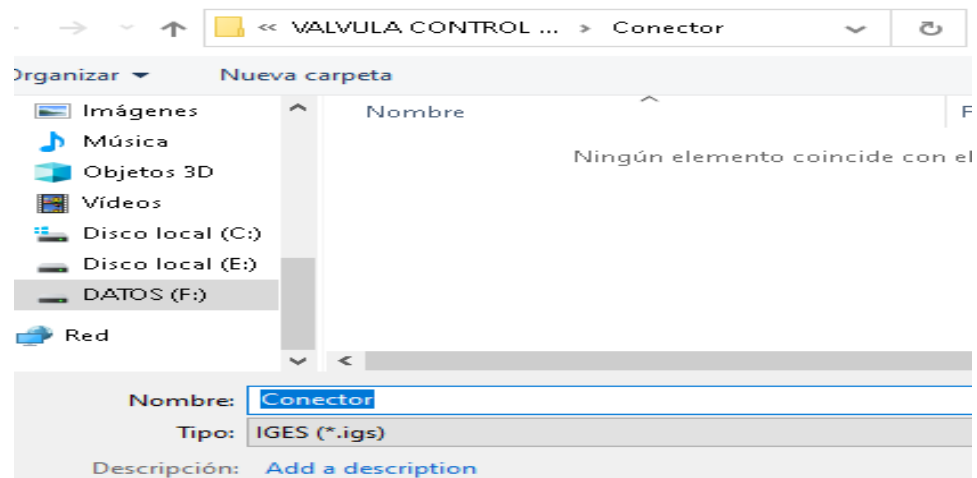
« VALVULA CONTROL ... › Conector

Organizar ▾ Nueva carpeta

Imágenes
Música
Objetos 3D
Vídeos
Disco local (C:)
Disco local (E:)
DATOS (F:)
Red

Nombre

Ningún elemento coincide con el

Nombre: Conector
Tipo: IGES (*.igs)
Descripción: Add a description